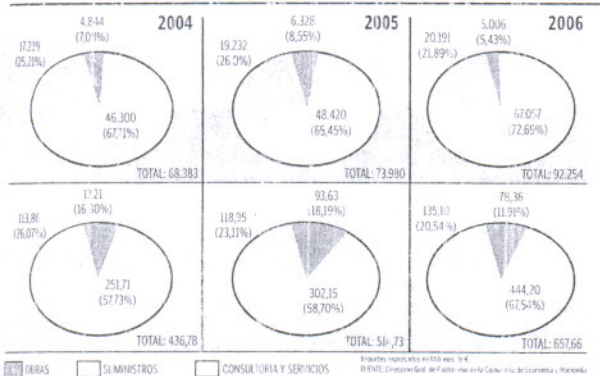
2004

4.844 (7,01%)

17.239 (25,21%)

46.300 (67,71%)

TOTAL: 68.383

2005

6.328 (8,55%)

19.232 (26,0%)

48.420 (65,45%)

TOTAL: 73.980

2006

20.191 (21,89%)

5.006 (5,43%)

67.057 (72,69%)

TOTAL: 92.254

17,21 (16,30%)

113,86 (26,07%)

251,71 (57,73%)

TOTAL: 436,78

93,63 (18,19%)

118,95 (23,11%)

302,15 (58,70%)

TOTAL: 51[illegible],73

78,36 (11,91%)

135,10 (20,54%)

444,20 (67,54%)

TOTAL: 657,66

OBRAS

SUMINISTROS

CONSULTORIA Y SERVICIOS

Importes expresados en Mill. de €
FUENTE: Dirección Gral. de Patrimonio de la Consejería de Economía y Hacienda